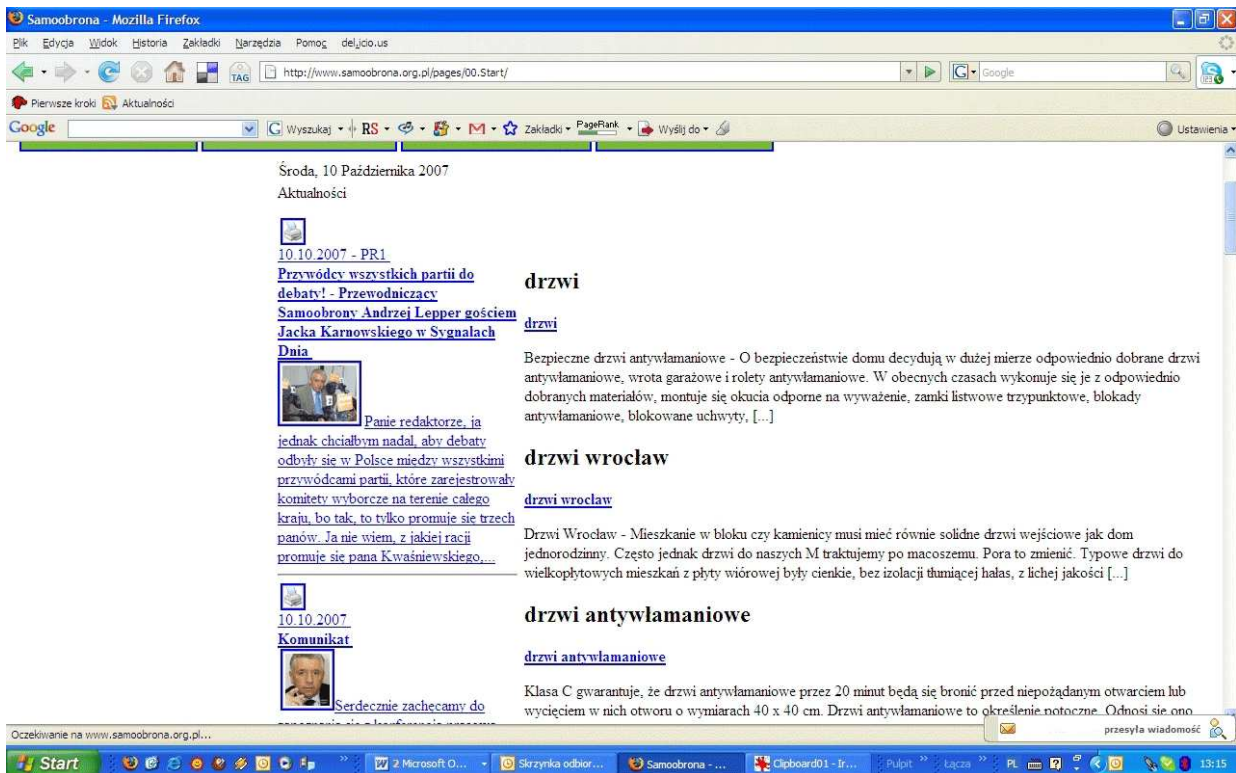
Samoobrona - Mozilla Firefox

Plik Edycja Widok Historia Zakładki Narzędzia Pomoc del.icio.us

http://www.samoobrona.org.pl/pages/00.Start/

Google

Pierwsze kroki Aktualności

Google Wyszukaj RS Zakładki PageRank Wyślij do Ustawienia

Środa, 10 Października 2007

Aktualności

10.10.2007 - PR1

Przywódcy wszystkich partii do debaty! - Przewodniczący Samoobrony Andrzej Lepper gościem Jacka Karnowskiego w Sygnalach Dnia

Panie redaktorze, ja jednak chciałbym nadal, aby debaty odbyły się w Polsce między wszystkimi przywódcami partii, które zarejestrowały komitety wyborcze na terenie całego kraju, bo tak, to tylko promuje się trzech panów. Ja nie wiem, z jakiej racji promuje się pana Kwaśniewskiego,...

10.10.2007

Komunikat

Serdecznie zachęcamy do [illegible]

drzwi

drzwi

Bezpieczne drzwi antywłamaniowe - O bezpieczeństwie domu decydują w dużej mierze odpowiednio dobrane drzwi antywłamaniowe, wrota garażowe i rolety antywłamaniowe. W obecnych czasach wykonuje się je z odpowiednio dobranych materiałów, montuje się okucia odporne na wyważenie, zamki listwowe trzypunktowe, blokady antywłamaniowe, blokowane uchwyty, [...]

drzwi wrocław

drzwi wrocław

Drzwi Wrocław - Mieszkanie w bloku czy kamienicy musi mieć równie solidne drzwi wejściowe jak dom jednorodzinny. Często jednak drzwi do naszych M traktujemy po macoszemu. Pora to zmienić. Typowe drzwi do wielkopłytowych mieszkań z płyty wiórowej były cienkie, bez izolacji tłumiącej hałas, z lichej jakości [...]

drzwi antywłamaniowe

drzwi antywłamaniowe

Klasa C gwarantuje, że drzwi antywłamaniowe przez 20 minut będą się bronić przed niepożądanym otwarciem lub wycięciem w nich otworu o wymiarach 40 x 40 cm. Drzwi antywłamaniowe to określenie potoczne. Odnosi się ono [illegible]

Oczekiwanie na www.samoobrona.org.pl...

przesyła wiadomość

Start 2 Microsoft O... Skrzynka odbior... Samoobrona - ... Clipboard01 - Ir... Pulpit Łącza PL 13:15